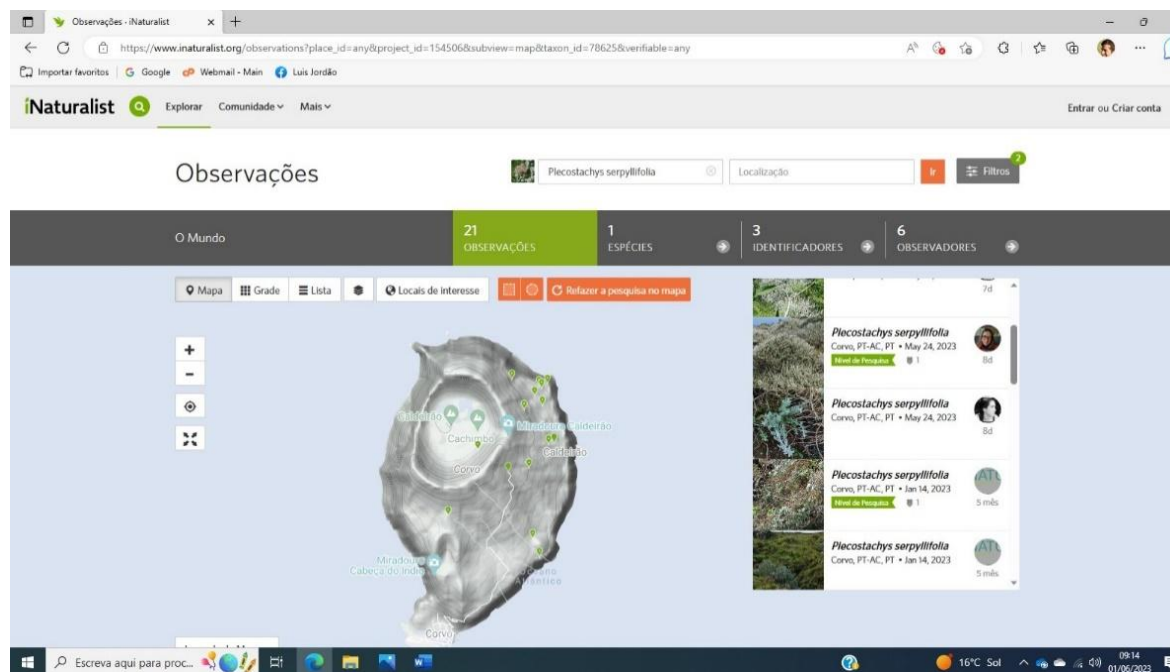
Observações - iNaturalist × +

https://www.inaturalist.org/observations?place_id=any&project_id=154506&subview=map&taxon_id=78625&verifiable=any

Importar favoritos | Google Webmail - Main Luís Jordão

iNaturalist Explorar Comunidade Mais

Entrar ou Criar conta

Observações

Plecostachys serpyllifolia

Localização

Ir

Filtros 2

O Mundo

21 OBSERVAÇÕES

1 ESPÉCIES

3 IDENTIFICADORES

6 OBSERVADORES

Mapa Grade Lista Locais de interesse Refazer a pesquisa no mapa

+
-

Caldeirão
Cachimbo
Miradouro Caldeirão
Caldeirão
Corvo
Miradouro Cabeço do Indio
Oceano Atlântico
Corvo

7d

Plecostachys serpyllifolia
Corvo, PT-AC, PT • May 24, 2023
Nível de Pesquisa 1
8d

Plecostachys serpyllifolia
Corvo, PT-AC, PT • May 24, 2023
8d

Plecostachys serpyllifolia
Corvo, PT-AC, PT • Jan 14, 2023
Nível de Pesquisa 1
5 mês

Plecostachys serpyllifolia
Corvo, PT-AC, PT • Jan 14, 2023
5 mês

Escreva aqui para proc...

16°C Sol 09:14 01/06/2023